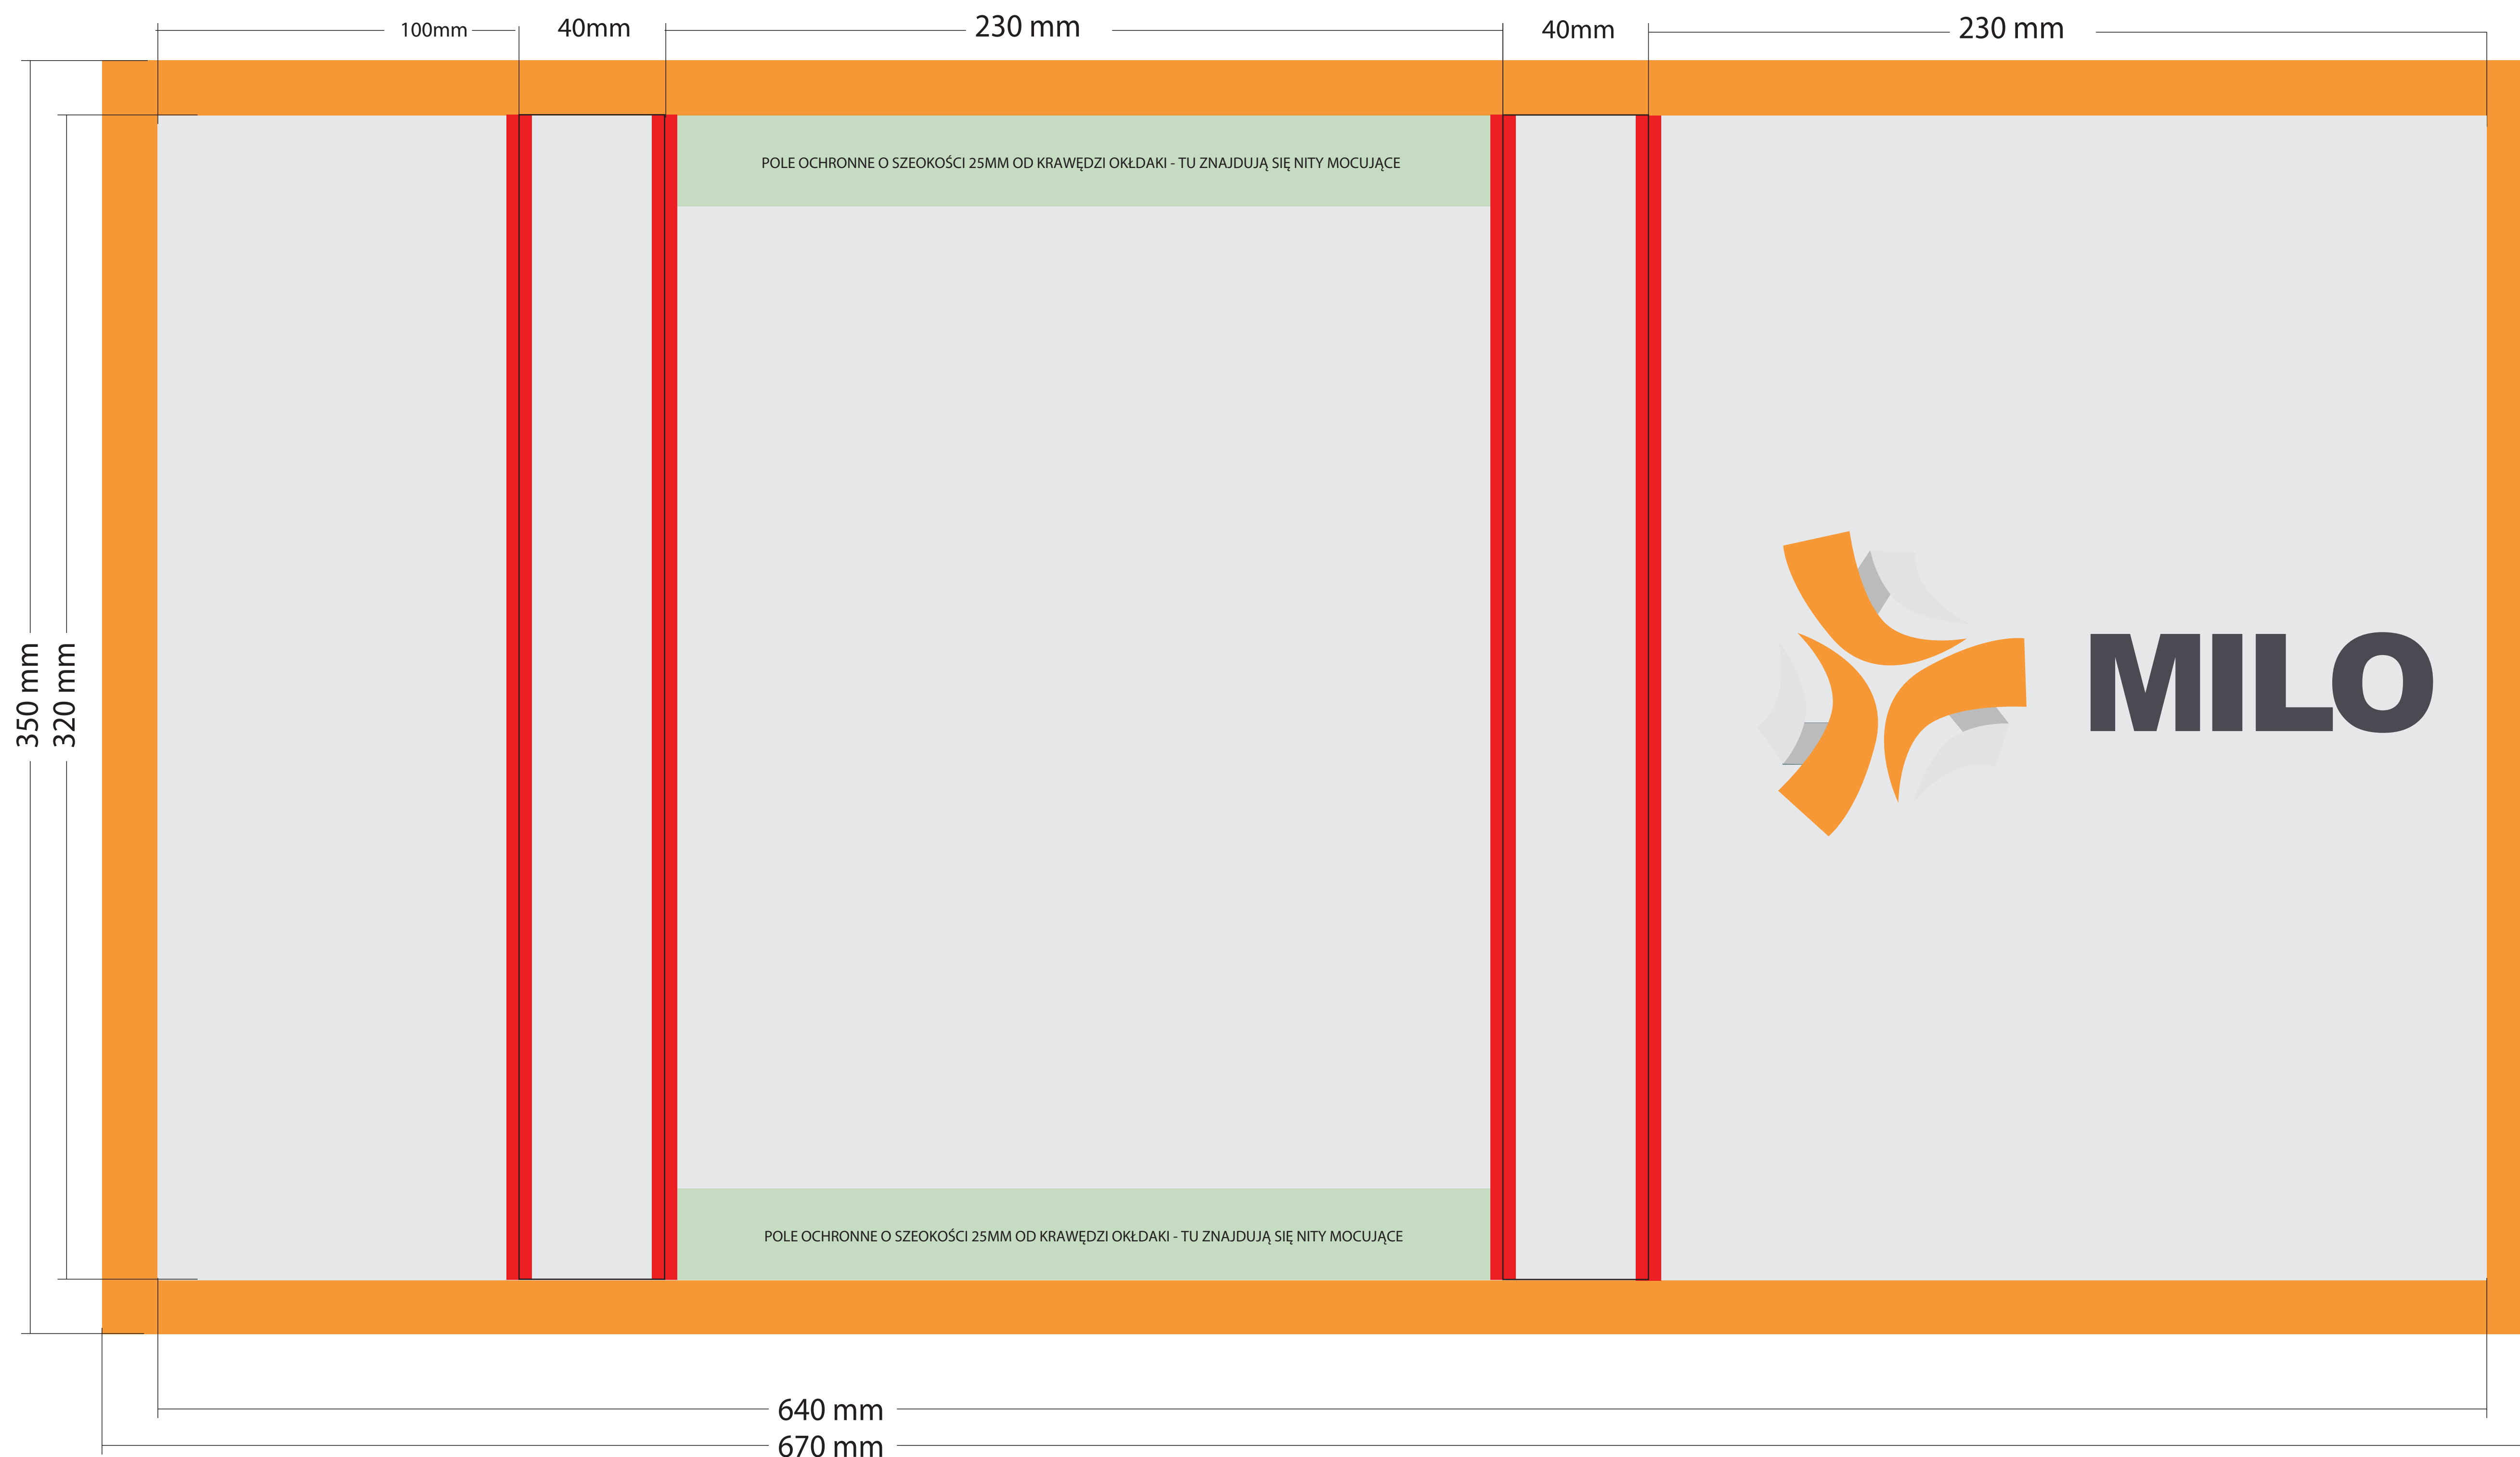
100mm
40mm
230 mm
40mm
230 mm

350 mm
320 mm

POLE OCHRONNE O SZEOKOŚCI 25MM OD KRAWĘDZI OKŁDAKI - TU ZNAJDUJĄ SIĘ NITY MOCUJĄCE

MILO

POLE OCHRONNE O SZEOKOŚCI 25MM OD KRAWĘDZI OKŁDAKI - TU ZNAJDUJĄ SIĘ NITY MOCUJĄCE

640 mm
670 mm